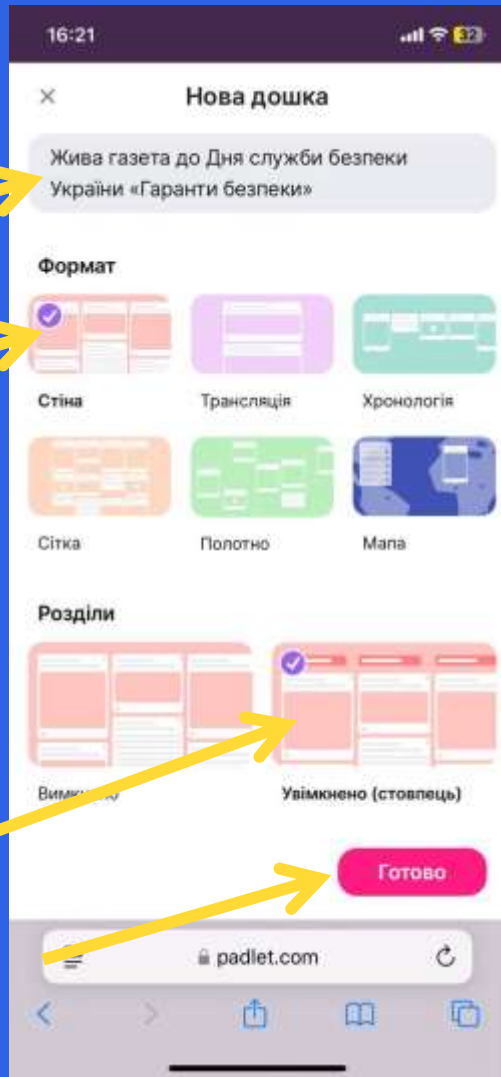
16:21

32

×

Нова дошка

Жива газета до Дня служби безпеки України «Гаранти безпеки»

Формат

Стіна

Трансляція

Хронологія

Сітка

Полотно

Мапа

Розділи

Вим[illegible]

Увімкнено (стовпець)

Готово

padlet.com